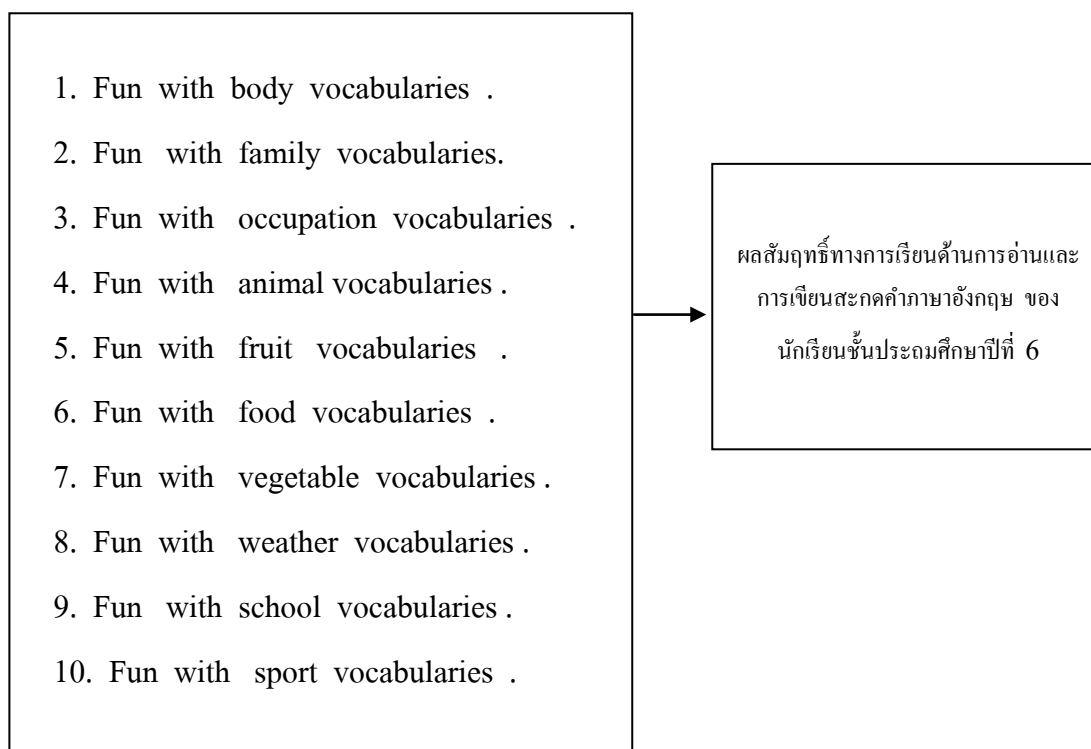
1. Fun with body vocabularies .
2. Fun with family vocabularies.
3. Fun with occupation vocabularies .
4. Fun with animal vocabularies .
5. Fun with fruit vocabularies .
6. Fun with food vocabularies .
7. Fun with vegetable vocabularies .
8. Fun with weather vocabularies .
9. Fun with school vocabularies .
10. Fun with sport vocabularies .

ผลสัมฤทธิ์ทางการเรียนด้านการอ่านและการเขียนสะกดคำภาษาอังกฤษ ของนักเรียนชั้นประถมศึกษาปีที่ 6